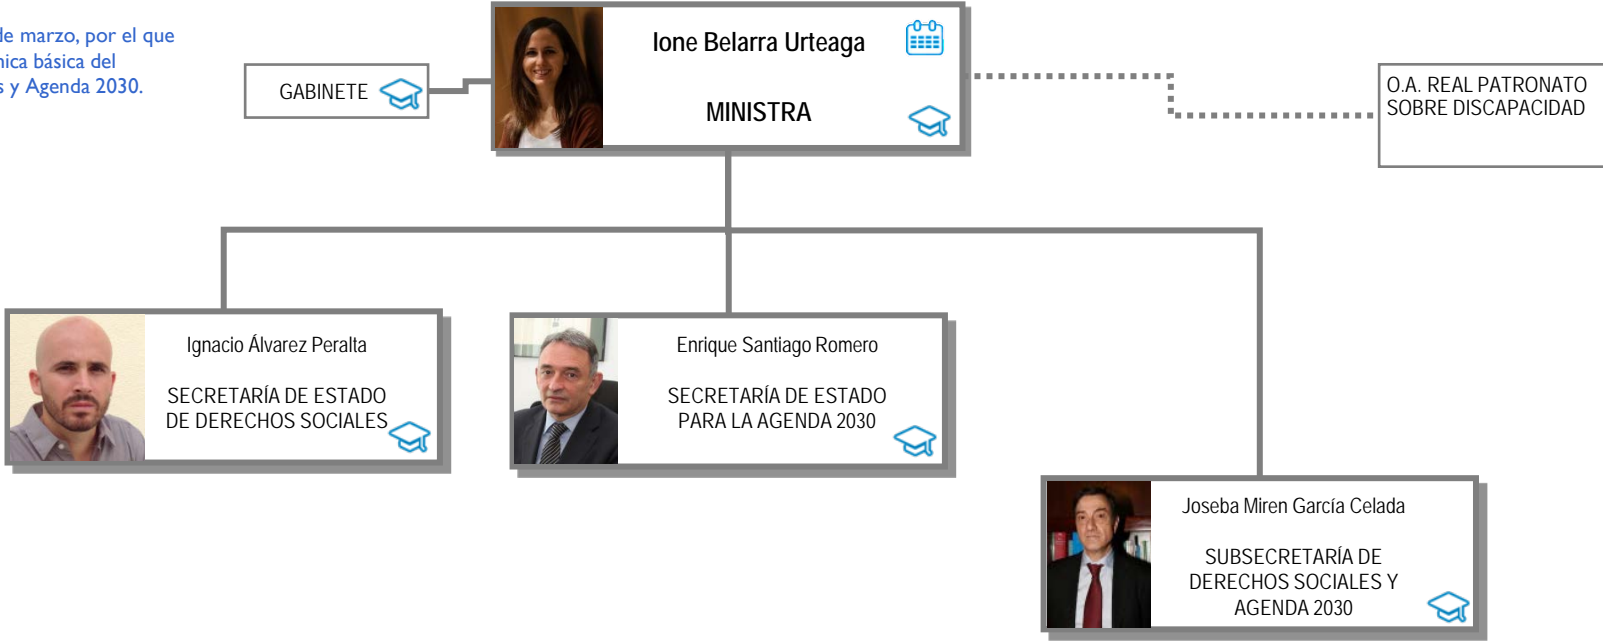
le marzo, por el que
nica básica del
s y Agenda 2030.

GABINETE

Ione Belarra Urteaga

MINISTRA

O.A. REAL PATRONATO SOBRE DISCAPACIDAD

Ignacio Álvarez Peralta

SECRETARÍA DE ESTADO DE DERECHOS SOCIALES

Enrique Santiago Romero

SECRETARÍA DE ESTADO PARA LA AGENDA 2030

Joseba Miren García Celada

SUBSECRETARÍA DE DERECHOS SOCIALES Y AGENDA 2030